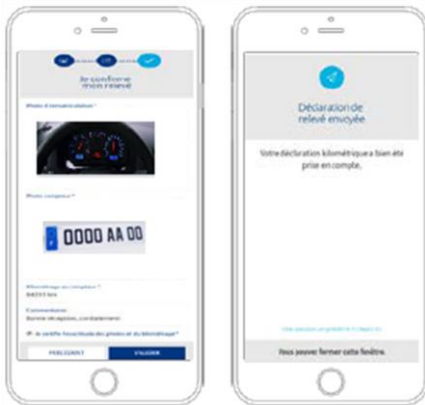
Je confirme mon relevé

Photo d'immatriculation *

Photo compteur *

0000 AA 00

Kilométrage au compteur *
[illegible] km

Commentaire
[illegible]

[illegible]

PRÉCÉDENT
VALIDER

Déclaration de relevé envoyée

Votre déclaration kilométrique a bien été prise en compte.

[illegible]

Vous pouvez fermer cette fenêtre.